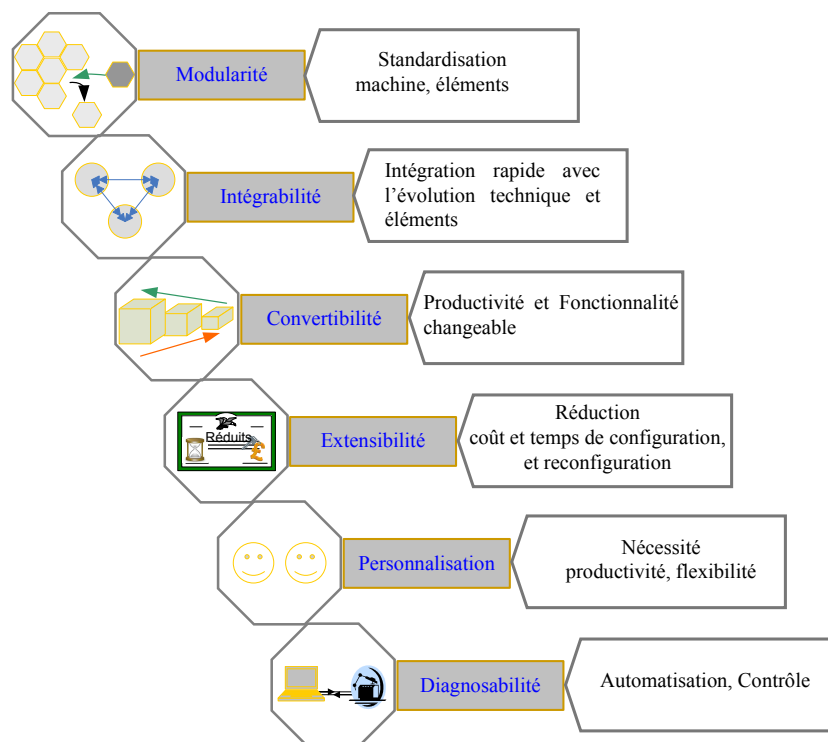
Modularité

Standardisation machine, éléments

Intégrabilité

Intégration rapide avec l'évolution technique et éléments

Convertibilité

Productivité et Fonctionnalité changeable

Réduits

Extensibilité

Réduction coût et temps de configuration, et reconfiguration

Personnalisation

Nécessité productivité, flexibilité

Diagnosabilité

Automatisation, Contrôle